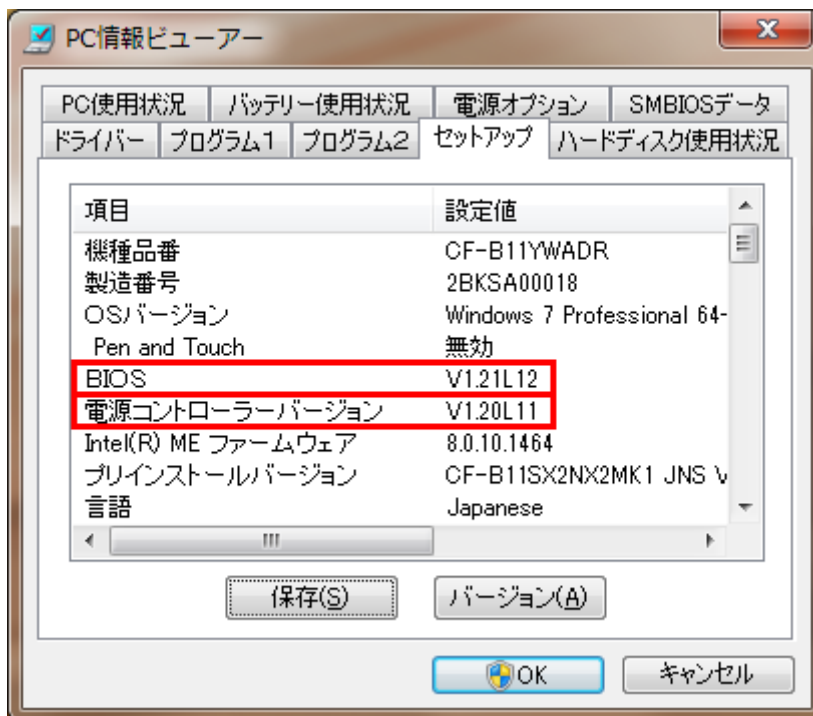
PC情報ビューアー

PC使用状況 | バッテリー使用状況 | 電源オプション | SMBIOSデータ
ドライバー | プログラム1 | プログラム2 | セットアップ | ハードディスク使用状況

| 項目 | 設定値 |
|---|---|
| 機種品番 | CF-B11YWADR |
| 製造番号 | 2BKSA00018 |
| OSバージョン | Windows 7 Professional 64- |
| Pen and Touch | 無効 |
| BIOS | V1.21L12 |
| 電源コントローラーバージョン | V1.20L11 |
| Intel(R) ME ファームウェア | 8.0.10.1464 |
| プリインストールバージョン | CF-B11SX2NX2MK1 JNS V |
| 言語 | Japanese |

保存(S) バージョン(A)

OK キャンセル